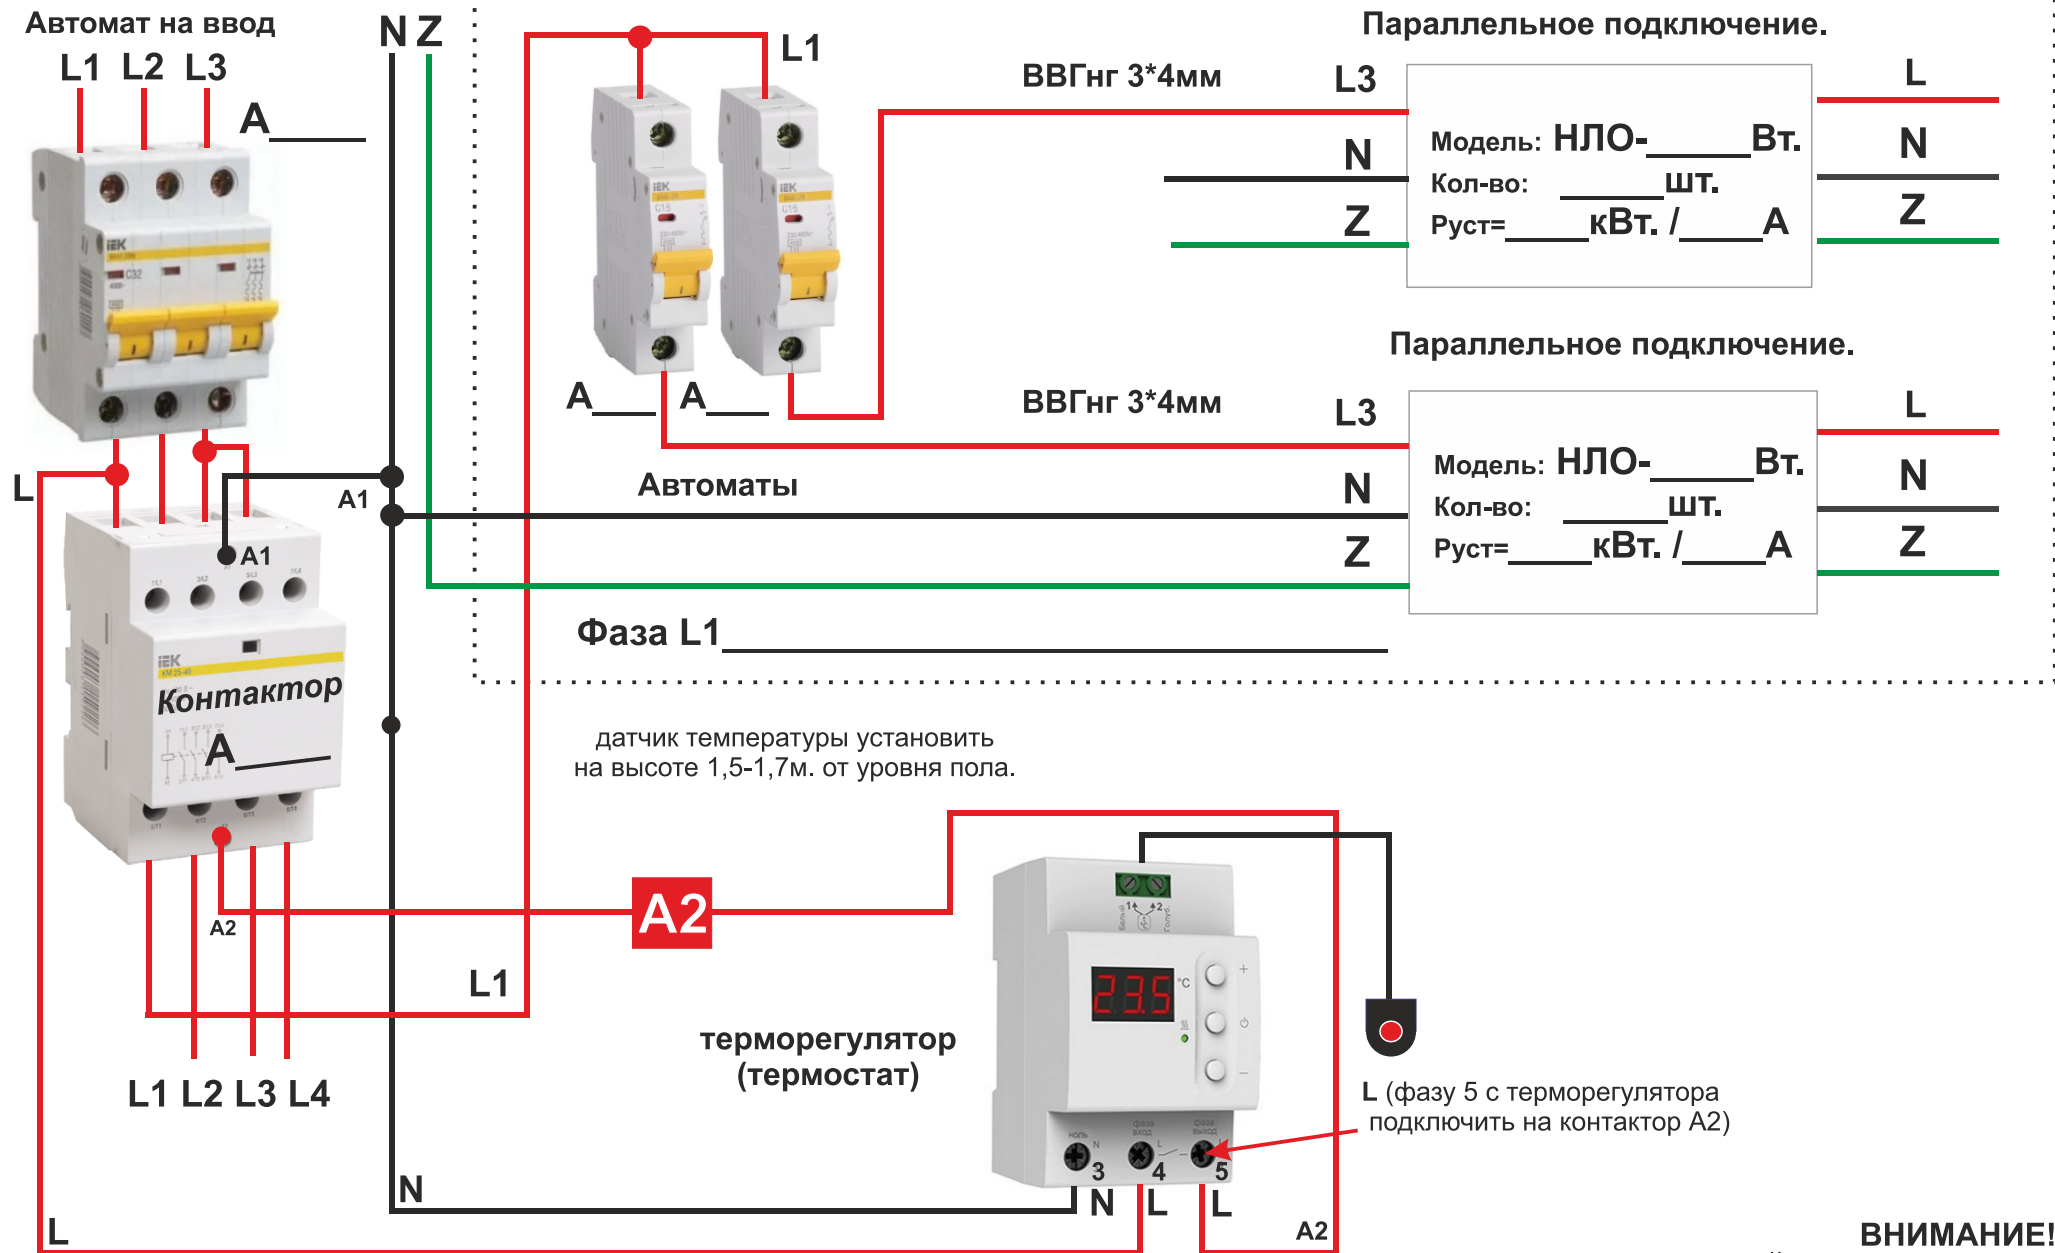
Автомат на ввод
L1 L2 L3
A____
N Z
L1
Параллельное подключение.
ВВГнг 3*4мм
L3
L
Модель: НЛО-_____Вт.
N
N
Кол-во: ______шт.
Z
Z
Руст=_____кВт. /_____А
A___ A___
Параллельное подключение.
ВВГнг 3*4мм
L3
L
Модель: НЛО-_____Вт.
L
A1
Автоматы
N
N
Кол-во: ______шт.
A1
Z
Z
Руст=_____кВт. /_____А
Фаза L1
Контактор
A____
датчик температуры установить на высоте 1,5-1,7м. от уровня пола.
A2
A2
L1
терморегулятор (термостат)
L1 L2 L3 L4
L (фазу 5 с терморегулятора подключить на контактор А2)
N
3 4 5
N L L
L
A2
ВНИМАНИЕ!